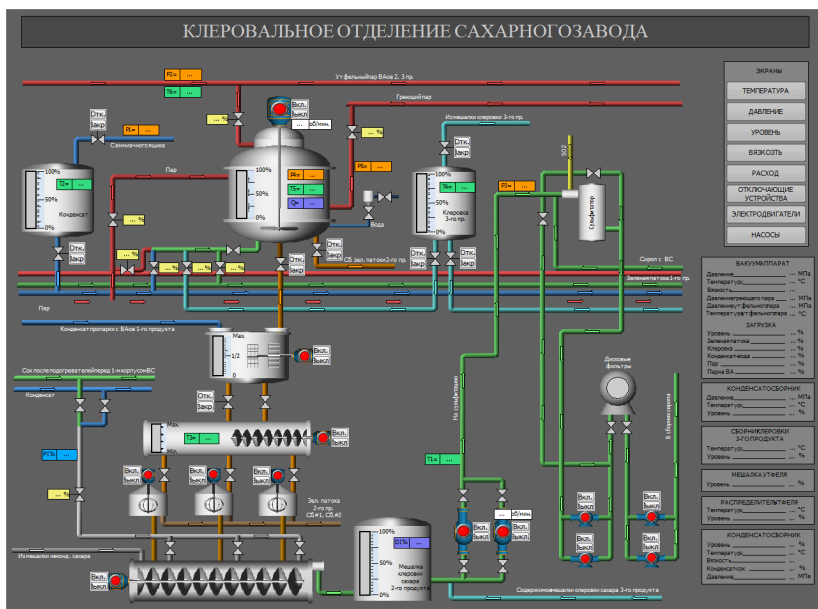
КЛЕРОВАЛЬНОЕ ОТДЕЛЕНИЕ САХАРНОГОЗАВОДА

ЭКРАНЫ
ТЕМПЕРАТУРА
ДАВЛЕНИЕ
УРОВЕНЬ
ВЯЗКОСТЬ
РАСХОД
ОТКЛЮЧАЮЩИЕ УСТРОЙСТВА
ЭЛЕКТРОДВИГАТЕЛИ
НАСОСЫ

P2= ...
T6= ...
Ут фельнилпар ВАов 2, 3 пр.
Греющий пар
P1= ...
Откл. Закр.
Саммочного ящика
Вкл. Выкл.
... об/мин.
... %
Изменшали клерови 3-го пр.
Пар
100% 50% 0%
T2= ...
Конденсат
P4= ...
T5= ...
T4= ...
Q= ...
P3= ...
Вода
100% 50% 0%
T3= ...
Клерова 3-го пр.
P0= ...
SO2
Сульфитатор
Откл. Закр.
СБ зел. патоки 2-го пр.
Сироп с ВС
Зеленая патока 3-го пр.
Пар
Конденсат пропарки с ВАов 1-го продукта
Мах 1/2 0
Вкл. Выкл.
Сок послеподогревателейперед 1-м корпусом ВС
Конденсат
Откл. Закр.
Мах Min
T3= ...
P5% ...
На сульфитацию
В сборник сиропа
Дисковые фильтры
T1= ...
Зел. патока 2-го пр. СБ#1, СБ#2
Изменшали неконд. сахара
Вкл. Выкл.
100% 50% 0%
Мешалка клерови сахара 2-го продукта
Содержимое мешалки клерови сахара 3-го продукта
... об/мин.

ВАКУУМАППАРАТ
Давление ... МПа
Температура ... °С
Вязкость ...
Давление греющего пара ... МПа
Давление ут фельнопара ... МПа
Температура ут фельнопара ... °С
ЗАГРУЗКА
Уровень ... %
Зеленая патока ... %
Клерова ... %
Конденсат-вода ... %
Пар ... %
Парна ВА ... %
КОНДЕНСАТОСБОРНИК
Давление ... МПа
Температура ... °С
Уровень ... %
СБОРНИККЛЕРОВКИ 3-ГО ПРОДУКТА
Температура ... °С
Уровень ... %
МЕШАЛКАУТФЕЛЯ
Уровень ... %
РАСПРЕДЕЛИТЕЛЬУТФЕЛЯ
Температура ... °С
Уровень ... %
КОНДЕНСАТОСБОРНИК
Уровень ... %
Температура ... °С
Вязкость ...
Конденсатосок ... %
Давление ... МПа